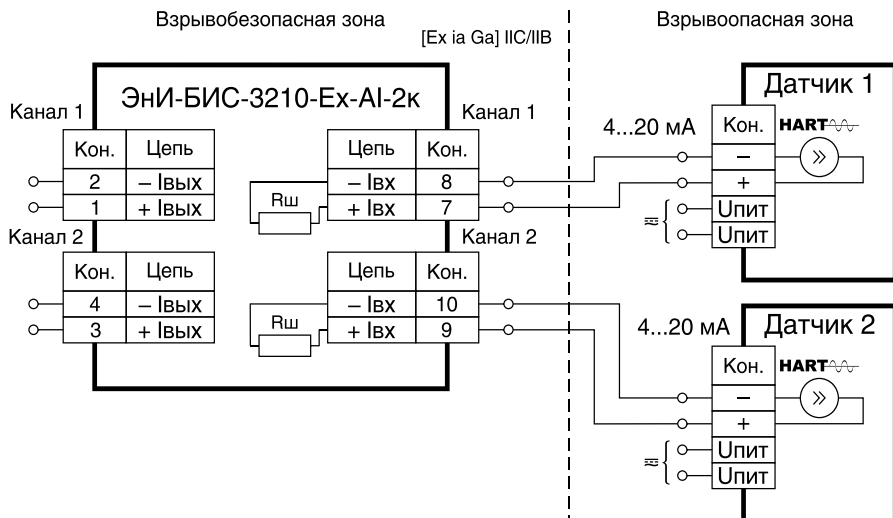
Взрывобезопасная зона

[Ex ia Ga] IIC/IIB

Взрывоопасная зона

ЭнИ-БИС-3210-Ex-AI-2к

Канал 1

| Кон. | Цепь |
|---|---|
| 2 | – Iвых |
| 1 | + Iвых |

Канал 1

| Цепь | Кон. |
|---|---|
| – Iвх | 8 |
| + Iвх | 7 |

Rш

Канал 2

| Кон. | Цепь |
|---|---|
| 4 | – Iвых |
| 3 | + Iвых |

Канал 2

| Цепь | Кон. |
|---|---|
| – Iвх | 10 |
| + Iвх | 9 |

Rш

Датчик 1

4...20 мА

Кон.

HART

–

+

Uпит

Uпит

4...20 мА

Датчик 2

Кон.

HART

–

+

Uпит

Uпит